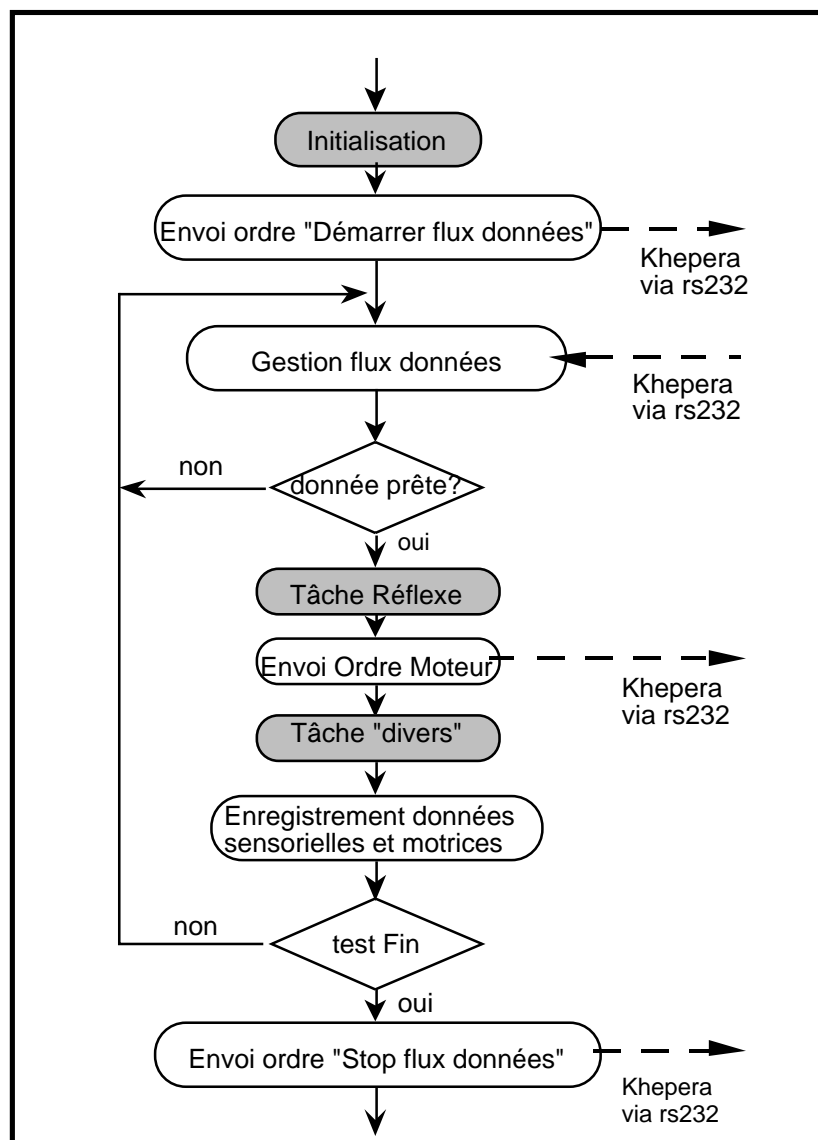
Initialisation

Envoi ordre "Démarrer flux données"

Khepera via rs232

Gestion flux données

Khepera via rs232

non

donnée prête?

oui

Tâche Réflexe

Envoi Ordre Moteur

Khepera via rs232

Tâche "divers"

Enregistrement données sensorielles et motrices

non

test Fin

oui

Envoi ordre "Stop flux données"

Khepera via rs232